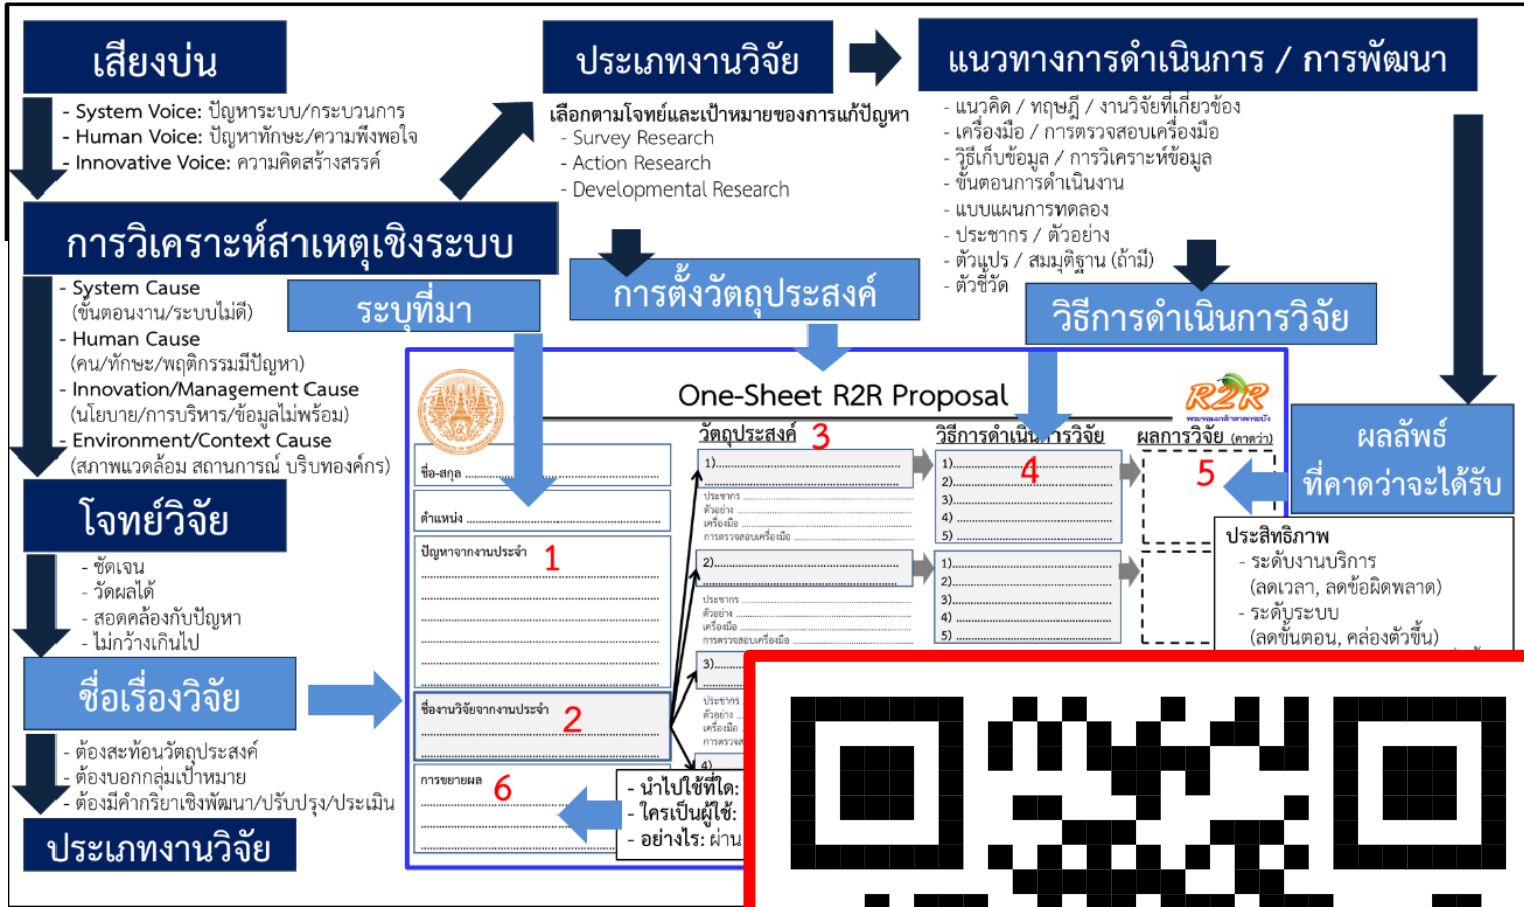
เสียงบ่น

- System Voice: ปัญหาระบบ/กระบวนการ
- Human Voice: ปัญหาทักษะ/ความพึงพอใจ
- Innovative Voice: ความคิดสร้างสรรค์

ประเภทงานวิจัย

เลือกตามโจทย์และเป้าหมายของการแก้ปัญหา
- Survey Research
- Action Research
- Developmental Research

แนวทางการดำเนินการ / การพัฒนา

- แนวคิด / ทฤษฎี / งานวิจัยที่เกี่ยวข้อง
- เครื่องมือ / การตรวจสอบเครื่องมือ
- วิธีเก็บข้อมูล / การวิเคราะห์ข้อมูล
- ขั้นตอนการดำเนินงาน
- แบบแผนการทดลอง
- ประชากร / ตัวอย่าง
- ตัวแปร / สมมุติฐาน (ถ้ามี)
- ตัวชี้วัด

การวิเคราะห์สาเหตุเชิงระบบ

- System Cause (ขั้นตอนงาน/ระบบไม่ดี)
- Human Cause (คน/ทักษะ/พฤติกรรมมีปัญหา)
- Innovation/Management Cause (นโยบาย/การบริหาร/ข้อมูลไม่พร้อม)
- Environment/Context Cause (สภาพแวดล้อม สถานการณ์ บริบทองค์กร)

ระบุที่มา

การตั้งวัตถุประสงค์

วิธีการดำเนินการวิจัย

One-Sheet R2R Proposal

R2R

ชื่อ-สกุล
ตำแหน่ง
ปัญหาจากงานประจำ 1
ชื่องานวิจัยจากงานประจำ 2
การขยายผล 6

วัตถุประสงค์ 3
1)
ประชากร
ตัวอย่าง
เครื่องมือ
การตรวจสอบเครื่องมือ
2)
ประชากร
ตัวอย่าง
เครื่องมือ
การตรวจสอบเครื่องมือ
3)
ประชากร
ตัวอย่าง
เครื่องมือ
การตรวจสอบ
4)

วิธีการดำเนินการวิจัย 4
1)
2)
3)
4)
5)
1)
2)
3)
4)
5)

ผลการวิจัย (คาดว่า) 5

ผลลัพธ์ที่คาดว่าจะได้รับ

ประสิทธิภาพ
- ระดับงานบริการ (ลดเวลา, ลดข้อผิดพลาด)
- ระดับระบบ (ลดขั้นตอน, คล่องตัวขึ้น)

โจทย์วิจัย

- ชัดเจน
- วัดผลได้
- สอดคล้องกับปัญหา
- ไม่กว้างเกินไป

ชื่อเรื่องวิจัย

- ต้องสะท้อนวัตถุประสงค์
- ต้องบอกกลุ่มเป้าหมาย
- ต้องมีคำกริยาเชิงพัฒนา/ปรับปรุง/ประเมิน

ประเภทงานวิจัย

- นำไปใช้ที่ใด:
- ใครเป็นผู้ใช้:
- อย่างไร: ผ่าน